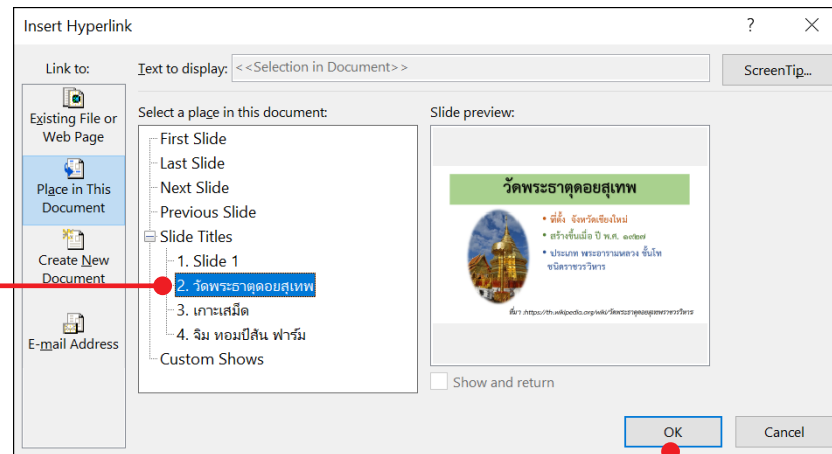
Insert Hyperlink

?

Link to:

Text to display: <<Selection in Document>>

ScreenTip...

Existing File or Web Page

Place in This Document

Create New Document

E-mail Address

Select a place in this document:

First Slide
Last Slide
Next Slide
Previous Slide
Slide Titles
1. Slide 1
2. วัดพระธาตุดอยสุเทพ
3. เกาะเสม็ด
4. จิม ทอมป์สัน ฟาร์ม
Custom Shows

Slide preview:

วัดพระธาตุดอยสุเทพ

• ที่ตั้ง จังหวัดเชียงใหม่
• สร้างขึ้นเมื่อ ปี พ.ศ. ๑๙๒๗
• ประเภท พระอารามหลวง ชั้นโท ชนิดราชวรวิหาร

ที่มา :https://th.wikipedia.org/wiki/วัดพระธาตุดอยสุเทพราชวรวิหาร

Show and return

OK

Cancel